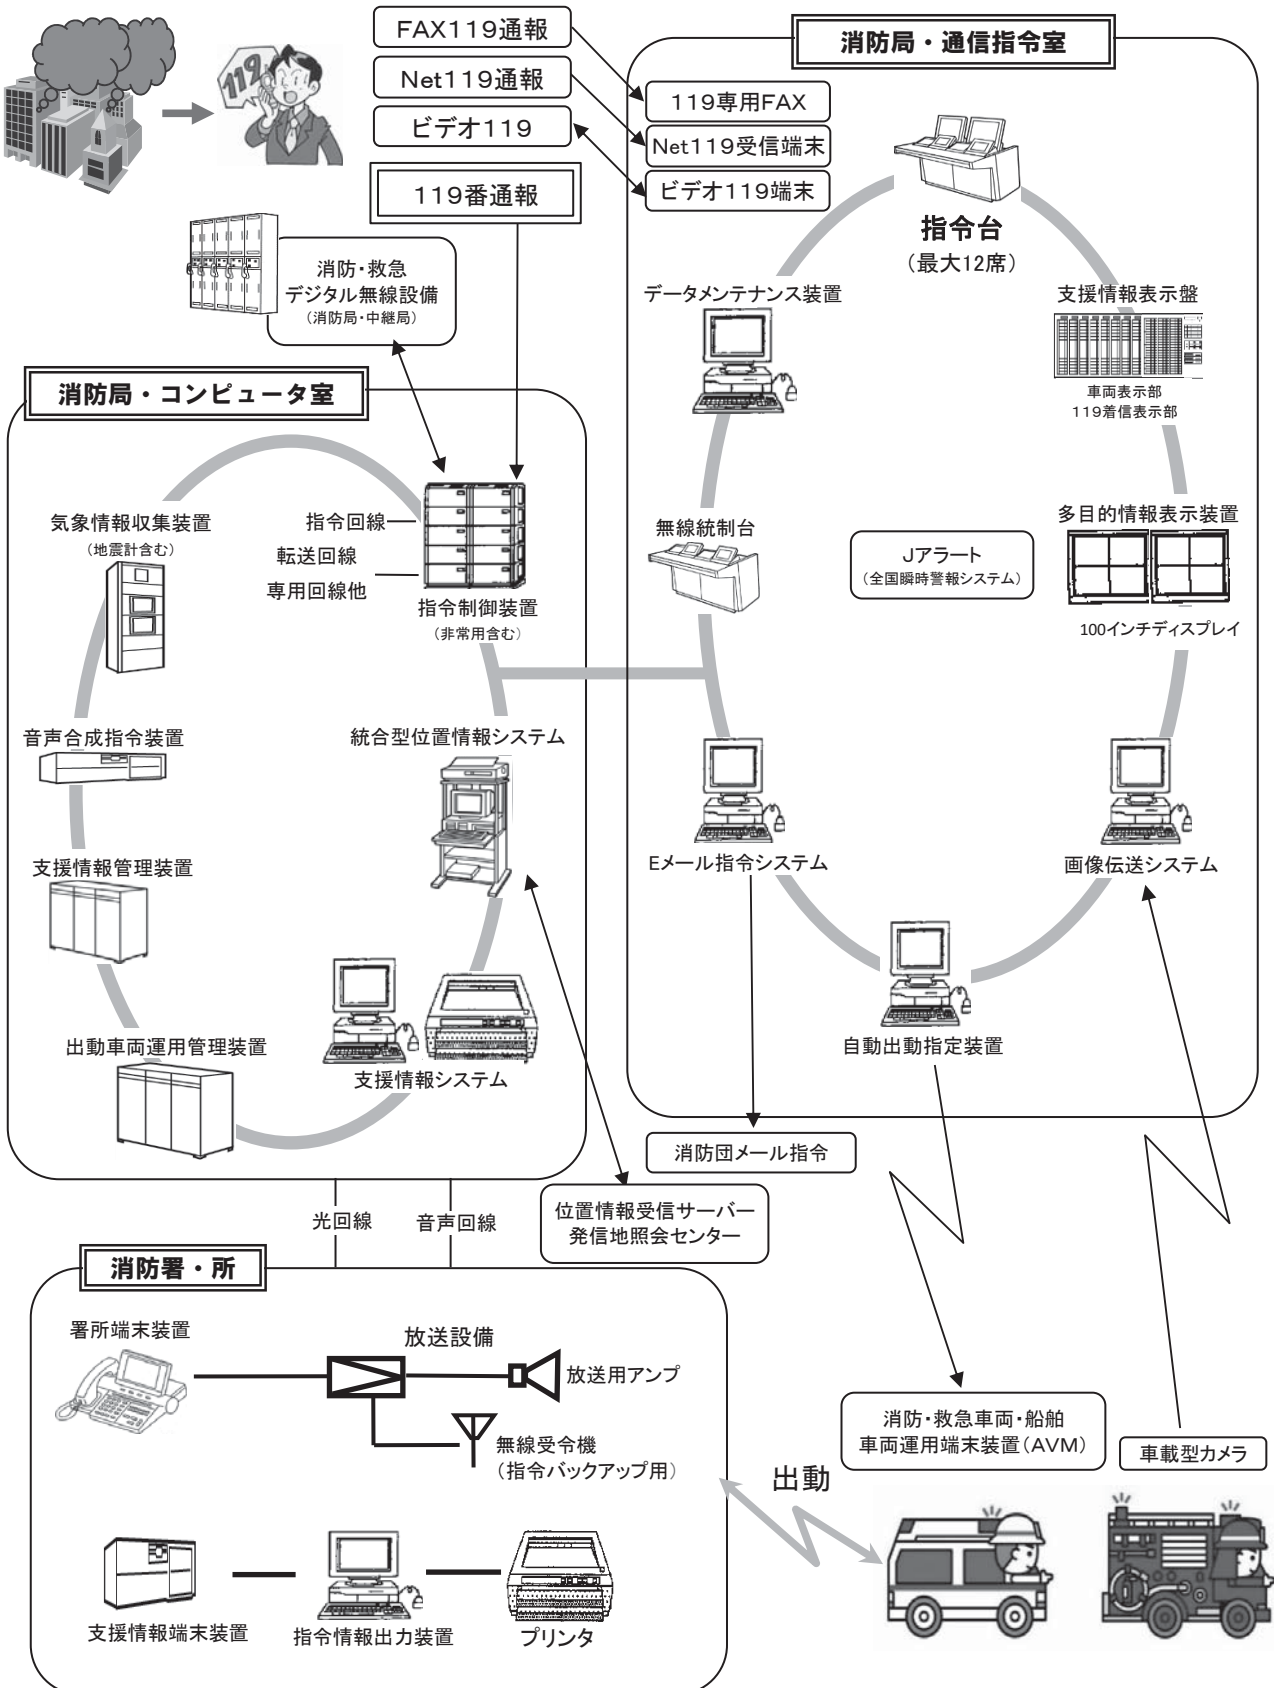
119

FAX119通報

Net119通報

ビデオ119

119番通報

消防局・通信指令室

119専用FAX

Net119受信端末

ビデオ119端末

指令台
（最大12席）

消防・救急
デジタル無線設備
（消防局・中継局）

データメンテナンス装置

支援情報表示盤

車両表示部
119着信表示部

消防局・コンピュータ室

気象情報収集装置
（地震計含む）

指令回線
転送回線
専用回線他

指令制御装置
（非常用含む）

無線統制台

Jアラート
（全国瞬時警報システム）

多目的情報表示装置

100インチディスプレイ

音声合成指令装置

統合型位置情報システム

Eメール指令システム

画像伝送システム

支援情報管理装置

出動車両運用管理装置

支援情報システム

自動出動指定装置

消防団メール指令

位置情報受信サーバー
発信地照会センター

光回線

音声回線

消防署・所

署所端末装置

放送設備

放送用アンプ

無線受令機
（指令バックアップ用）

消防・救急車両・船舶
車両運用端末装置（AVM）

車載型カメラ

出動

支援情報端末装置

指令情報出力装置

プリンタ